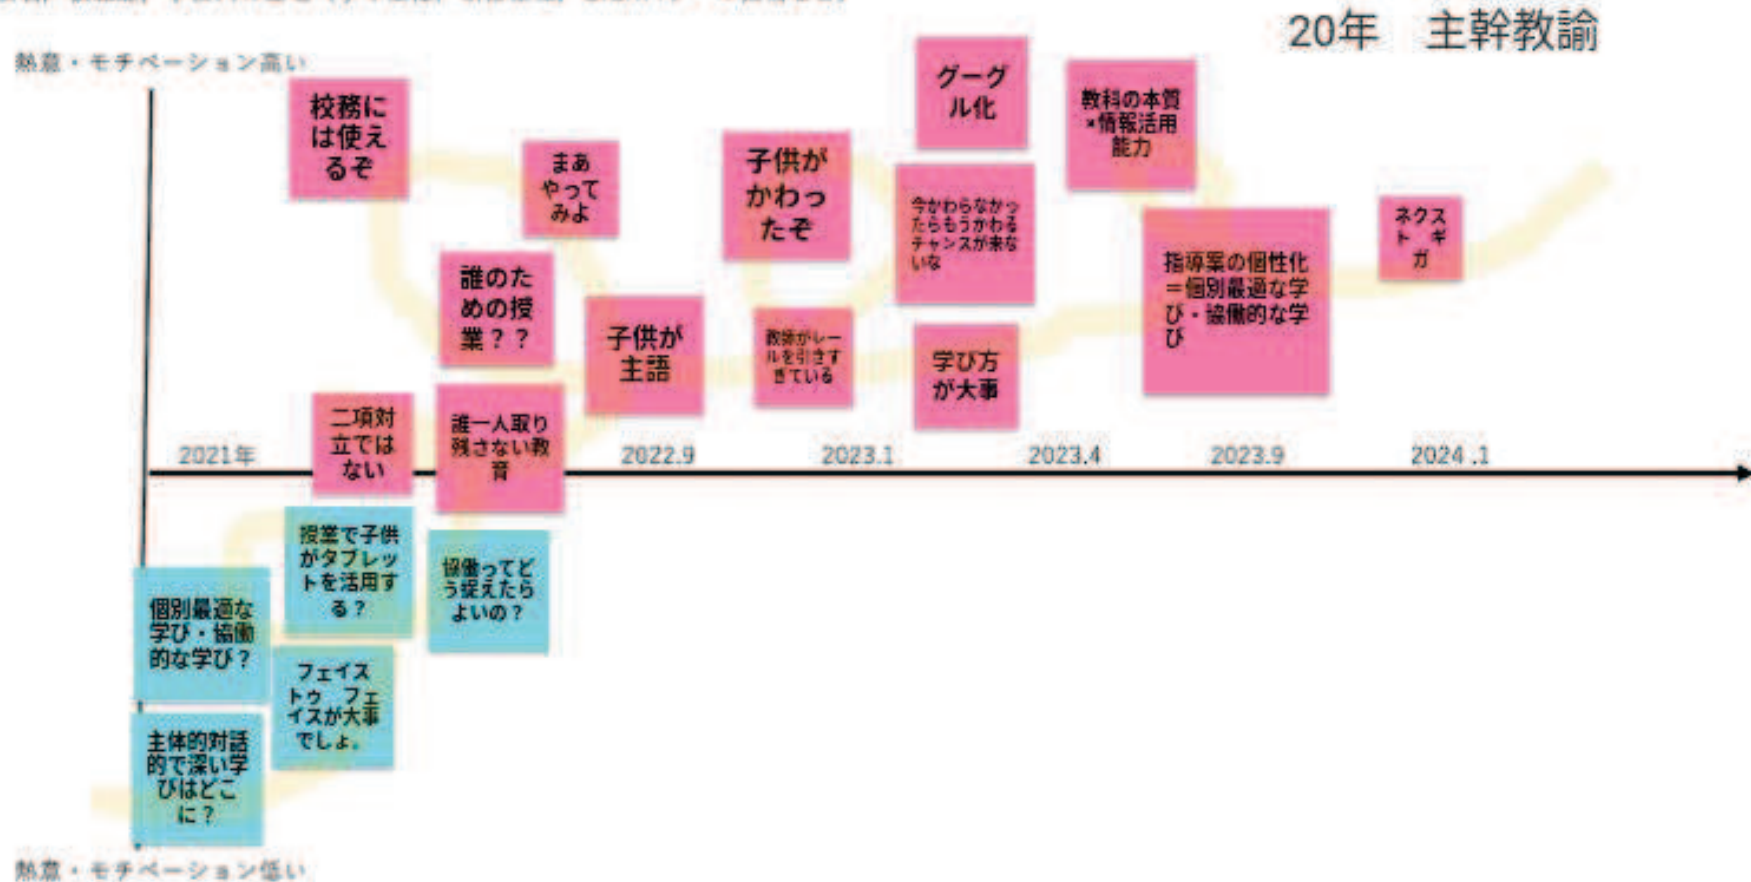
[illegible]

20年　主幹教諭

熱意・モチベーション高い

校務には使えるぞ

まあやってみよ

誰のための授業？？

子供が主語

子供がかわったぞ

教師がレールを引きすぎている

グーグル化

今かわらなかったらもうかわるチャンスが来ないな

学び方が大事

教科の本質×情報活用能力

指導案の個性化＝個別最適な学び・協働的な学び

ネクスト　ギガ

二項対立ではない

誰一人取り残さない教育

2021年

2022.9

2023.1

2023.4

2023.9

2024 .1

授業で子供がタブレットを活用する？

協働ってどう捉えたらよいの？

個別最適な学び・協働的な学び？

フェイストゥ　フェイスが大事でしょ。

主体的対話的で深い学びはどこに？

熱意・モチベーション低い